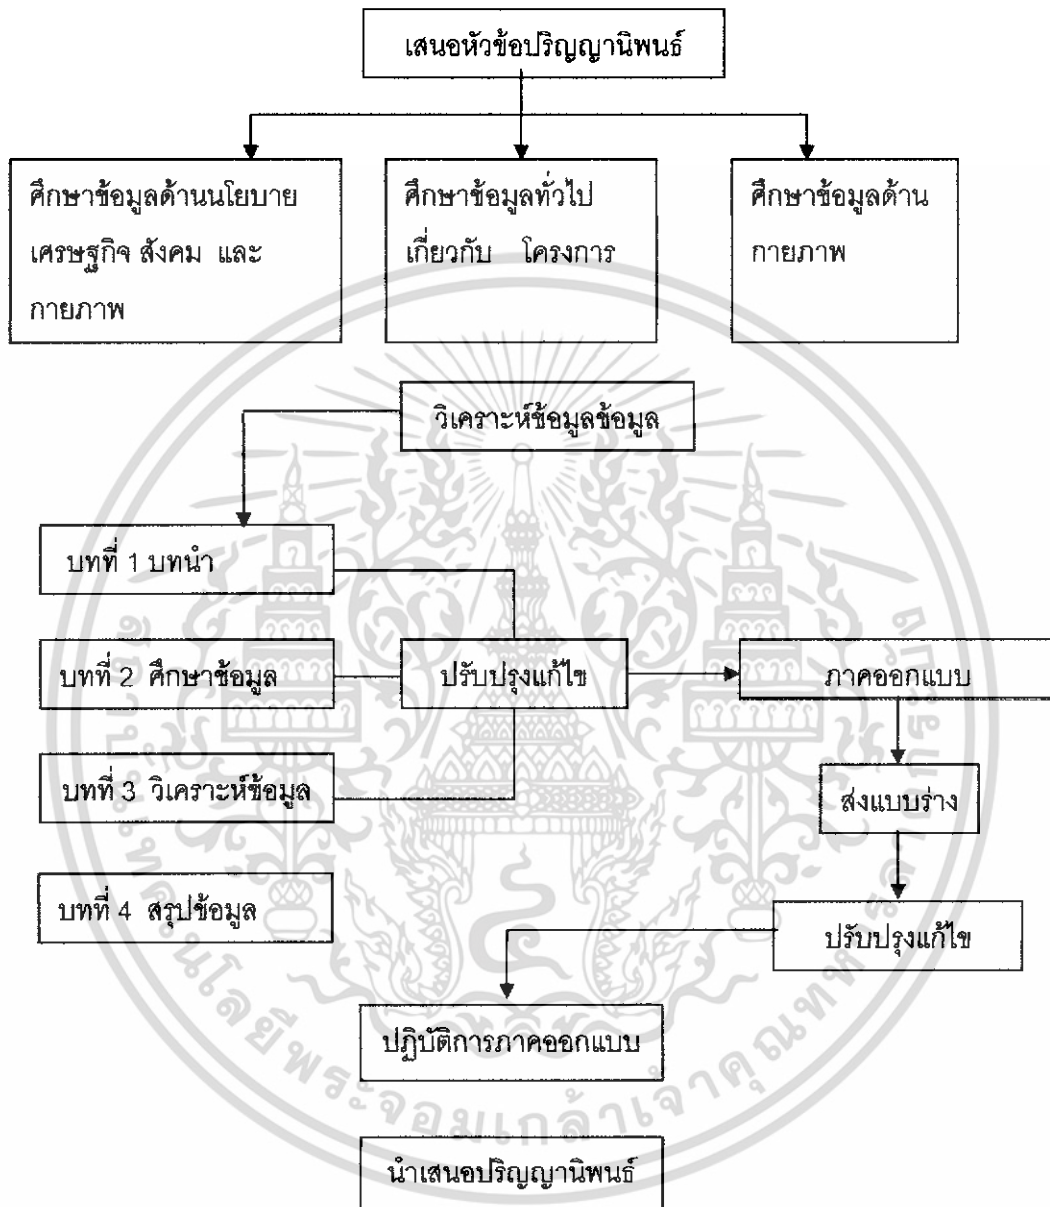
เสนอหัวข้อปริญญานิพนธ์

ศึกษาข้อมูลด้านนโยบาย เศรษฐกิจ สังคม และกายภาพ

ศึกษาข้อมูลทั่วไป เกี่ยวกับ โครงการ

ศึกษาข้อมูลด้าน กายภาพ

วิเคราะห์ข้อมูลข้อมูล

บทที่ 1 บทนำ

บทที่ 2 ศึกษาข้อมูล

ปรับปรุงแก้ไข

ภาคออกแบบ

บทที่ 3 วิเคราะห์ข้อมูล

ส่งแบบร่าง

บทที่ 4 สรุปข้อมูล

ปรับปรุงแก้ไข

ปฏิบัติการภาคออกแบบ

นำเสนอปริญญานิพนธ์

มหาวิทยาลัยเทคโนโลยีพระจอมเกล้าพระนครเหนือ